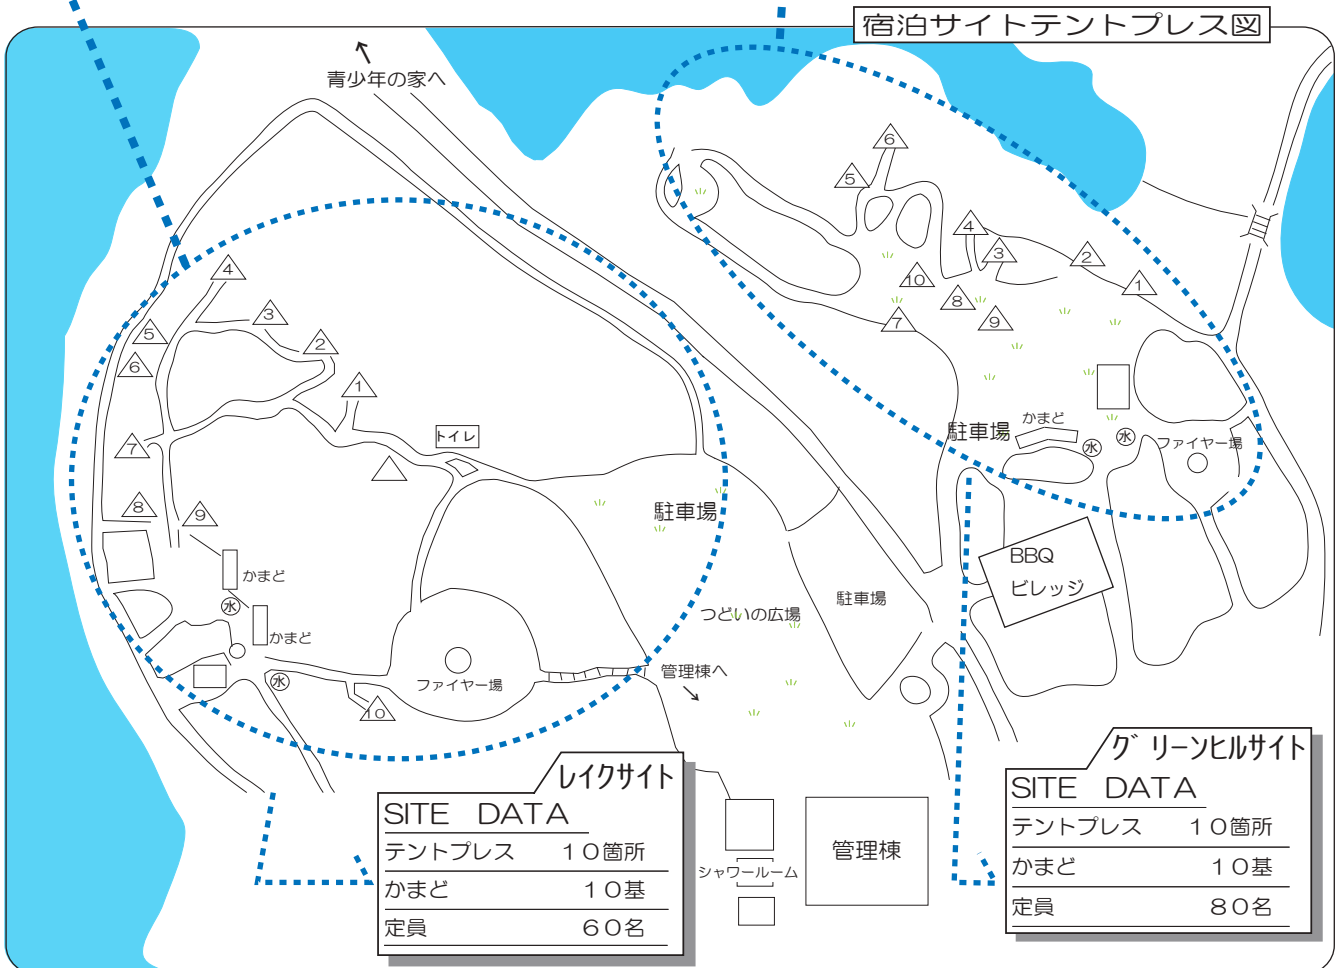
宿泊サイトテントプレス図

青少年の家へ

6
5
4
3
2
1
10
8
9
7

駐車場
かまど
水
水
ファイヤー場

BBQ
ビレッジ

4
3
5
2
6
1
7
トイレ
8
9
かまど
水
かまど
水
10
ファイヤー場

駐車場
つどいの広場
駐車場
管理棟へ

レイクサイト
SITE DATA

| | |
|---|---|
| テントプレス | 10箇所 |
| かまど | 10基 |
| 定員 | 60名 |

シャワールーム
管理棟

グリーンヒルサイト
SITE DATA

| | |
|---|---|
| テントプレス | 10箇所 |
| かまど | 10基 |
| 定員 | 80名 |